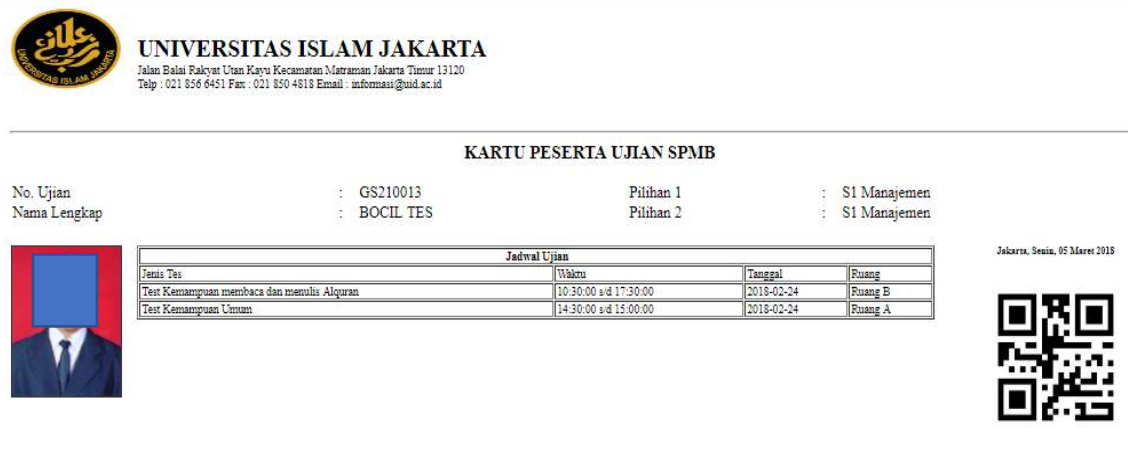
UNIVERSITAS ISLAM JAKARTA

UNIVERSITAS ISLAM JAKARTA
Jalan Balai Rakyat Utan Kayu Kecamatan Matraman Jakarta Timur 13120
Telp : 021 856 6451 Fax : 021 850 4818 Email : informasi@uid.ac.id

KARTU PESERTA UJIAN SPMB

No. Ujian : GS210013
Nama Lengkap : BOCIL TES
Pilihan 1 : S1 Manajemen
Pilihan 2 : S1 Manajemen

Jakarta, Senin, 05 Maret 2018

| Jadwal Ujian | | | |
|---|---|---|---|
| Jenis Tes | Waktu | Tanggal | Ruang |
| Test Kemampuan membaca dan menulis Alquran | 10:30:00 s/d 17:30:00 | 2018-02-24 | Ruang B |
| Test Kemampuan Umum | 14:30:00 s/d 15:00:00 | 2018-02-24 | Ruang A |